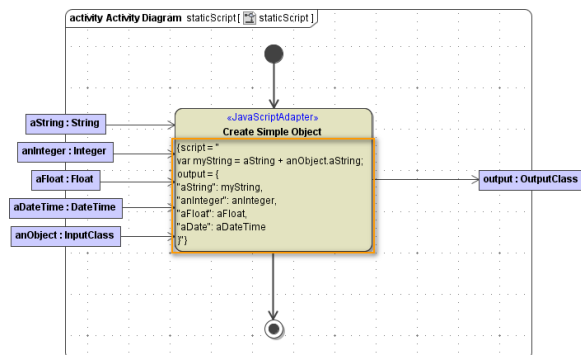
activity Activity Diagram staticScript[ staticScript ]

aString : String

anInteger : Integer

aFloat : Float

aDateTime : DateTime

anObject : InputClass

«JavaScriptAdapter»
Create Simple Object

{script = "
var myString = aString + anObject.aString;
output = {
"aString": myString,
"anInteger": anInteger,
"aFloat": aFloat,
"aDate": aDateTime
}"}

output : OutputClass